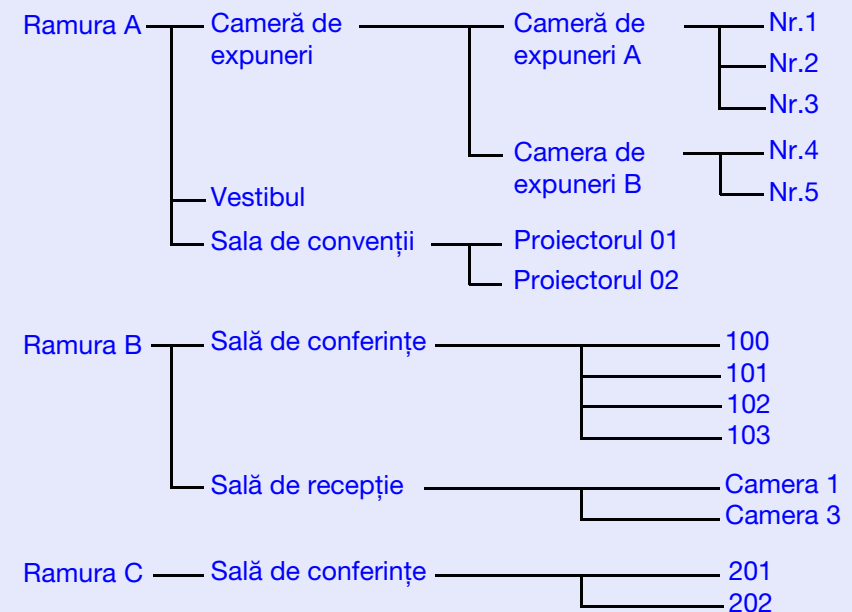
Ramura A
Cameră de expuneri
Cameră de expuneri A
Nr.1
Nr.2
Nr.3
Camera de expuneri B
Nr.4
Nr.5
Vestibul
Sala de convenții
Proiectorul 01
Proiectorul 02

Ramura B
Sală de conferințe
100
101
102
103
Sală de recepție
Camera 1
Camera 3

Ramura C
Sală de conferințe
201
202